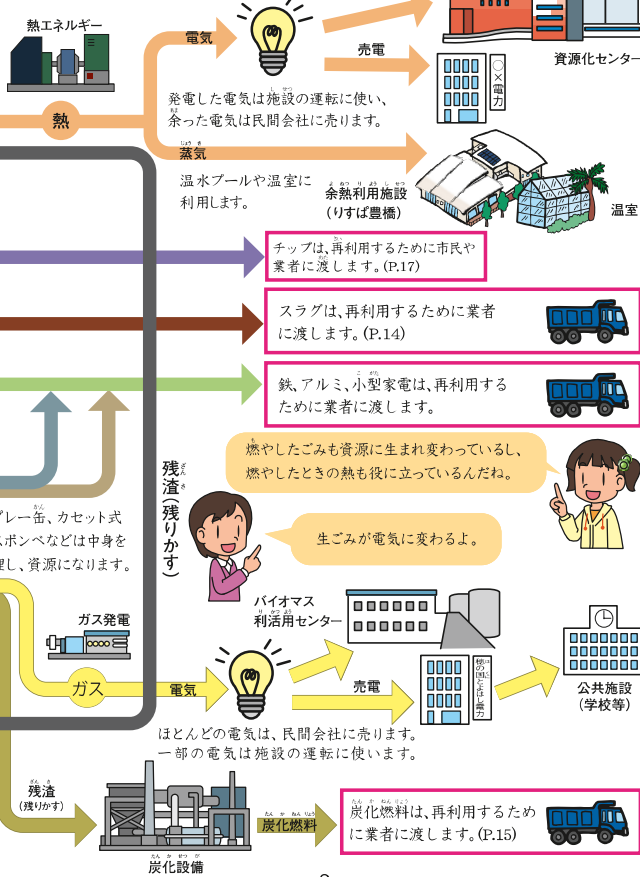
熱エネルギー

電気

資源化センター

売電

○×電力

熱

発電した電気は施設の運転に使い、余った電気は民間会社に売ります。

蒸気

温水プールや温室に利用します。

余熱利用施設（りすぱ豊橋）

温室

チップは、再利用するために市民や業者に渡します。(P.17)

スラグは、再利用するために業者に渡します。(P.14)

鉄、アルミ、小型家電は、再利用するために業者に渡します。

燃やしたごみも資源に生まれ変わっているし、燃やしたときの熱も役に立っているんだね。

残渣（残りかす）

プレー缶、カセット式ボンベなどは中身を理し、資源になります。

生ごみが電気に変わるよ。

ガス発電

バイオマス利活用センター

ガス

電気

売電

橋の国たよほ電力

公共施設（学校等）

ほとんどの電気は、民間会社に売ります。一部の電気は施設の運転に使います。

残渣（残りかす）

炭化燃料

炭化燃料は、再利用するために業者に渡します。(P.15)

炭化設備